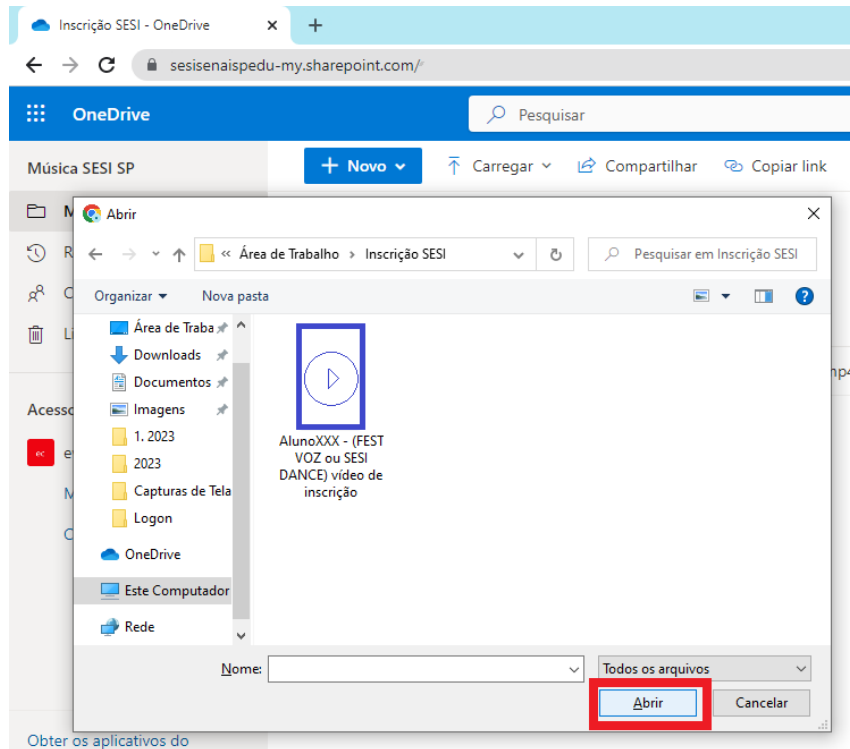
Inscrição SESI - OneDrive ×
+
sesisenaispedu-my.sharepoint.com/
OneDrive
Pesquisar
Música SESI SP
+ Novo
Carregar
Compartilhar
Copiar link
M
R
C
Li
Acess
ec e
M
C
mp
Obter os aplicativos do
Abrir
« Área de Trabalho › Inscrição SESI
Pesquisar em Inscrição SESI
Organizar
Nova pasta
Área de Traba
Downloads
Documentos
Imagens
1. 2023
2023
Capturas de Tela
Logon
OneDrive
Este Computador
Rede
AlunoXXX - (FEST VOZ ou SESI DANCE) vídeo de inscrição
Nome:
Todos os arquivos
Abrir
Cancelar